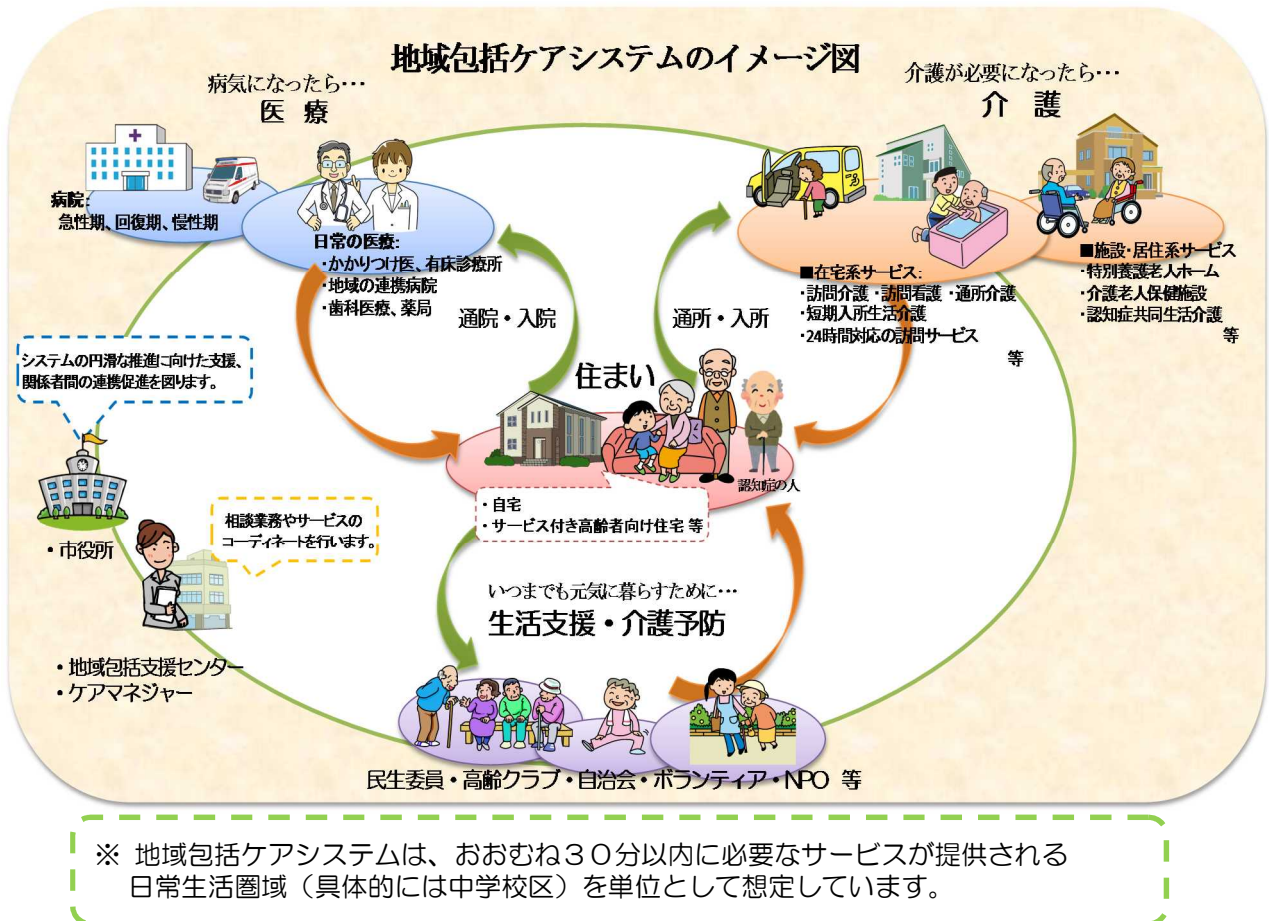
地域包括ケアシステムのイメージ図

病気になったら･･･
医 療

病院:
急性期、回復期、慢性期

日常の医療:
・かかりつけ医、有床診療所
・地域の連携病院
・歯科医療、薬局

介護が必要になったら･･･
介 護

■在宅系サービス:
・訪問介護 ・訪問看護 ・通所介護
・短期入所生活介護
・24時間対応の訪問サービス
等

■施設・居住系サービス
・特別養護老人ホーム
・介護老人保健施設
・認知症共同生活介護
等

通院・入院

通所・入所

住まい

認知症の人

・自宅
・サービス付き高齢者向け住宅 等

システムの円滑な推進に向けた支援、関係者間の連携促進を図ります。

・市役所

相談業務やサービスのコーディネートを行います。

・地域包括支援センター
・ケアマネジャー

いつまでも元気に暮らすために･･･
生活支援・介護予防

民生委員・高齢クラブ・自治会・ボランティア・NPO 等

※ 地域包括ケアシステムは、おおむね30分以内に必要なサービスが提供される日常生活圏域（具体的には中学校区）を単位として想定しています。